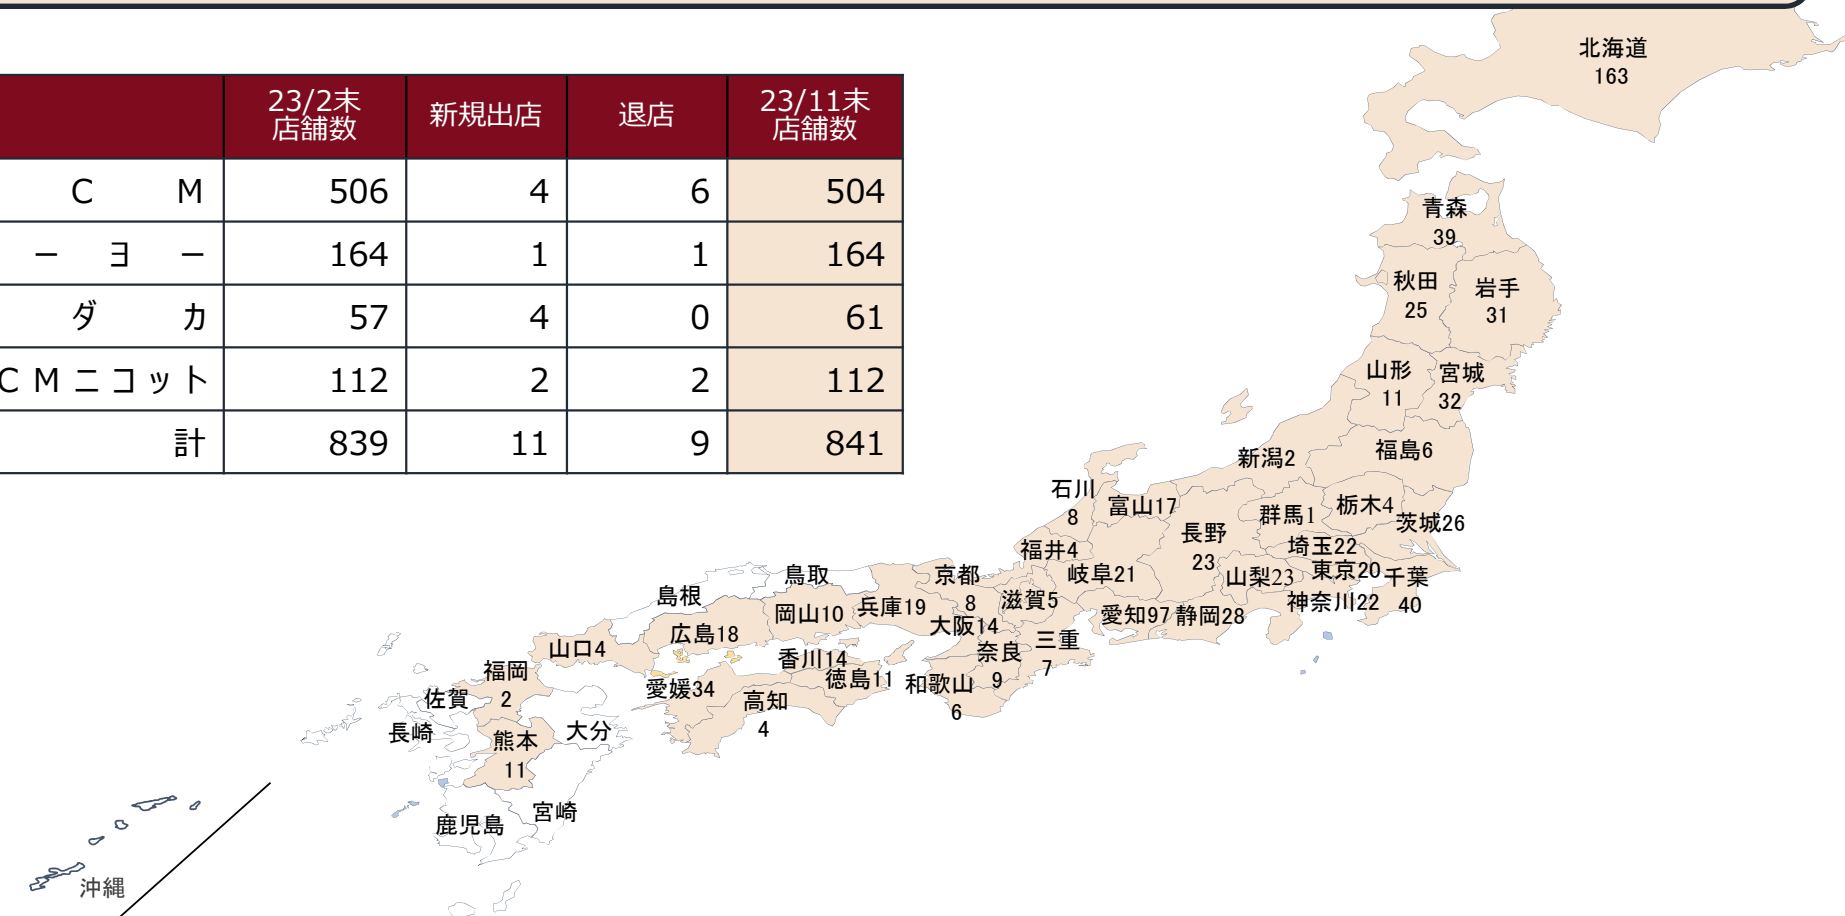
| | 23/2末 店舗数 | 新規出店 | 退店 | 23/11末 店舗数 |
|---|---|---|---|---|
| C M | 506 | 4 | 6 | 504 |
| ー ヨ ー | 164 | 1 | 1 | 164 |
| ダ カ | 57 | 4 | 0 | 61 |
| C M ニコット | 112 | 2 | 2 | 112 |
| 計 | 839 | 11 | 9 | 841 |

北海道 163
青森 39
秋田 25
岩手 31
山形 11
宮城 32
新潟2
福島6
石川 8
富山17
長野 23
群馬1
栃木4
茨城26
福井4
埼玉22
岐阜21
山梨23
東京20
千葉 40
鳥取
京都 8
滋賀5
神奈川22
島根
岡山10
兵庫19
大阪14
愛知97
静岡28
広島18
三重 7
山口4
香川14
奈良 9
福岡 2
徳島11
和歌山 6
愛媛34
佐賀
高知 4
長崎
熊本 11
大分
宮崎
鹿児島
沖縄